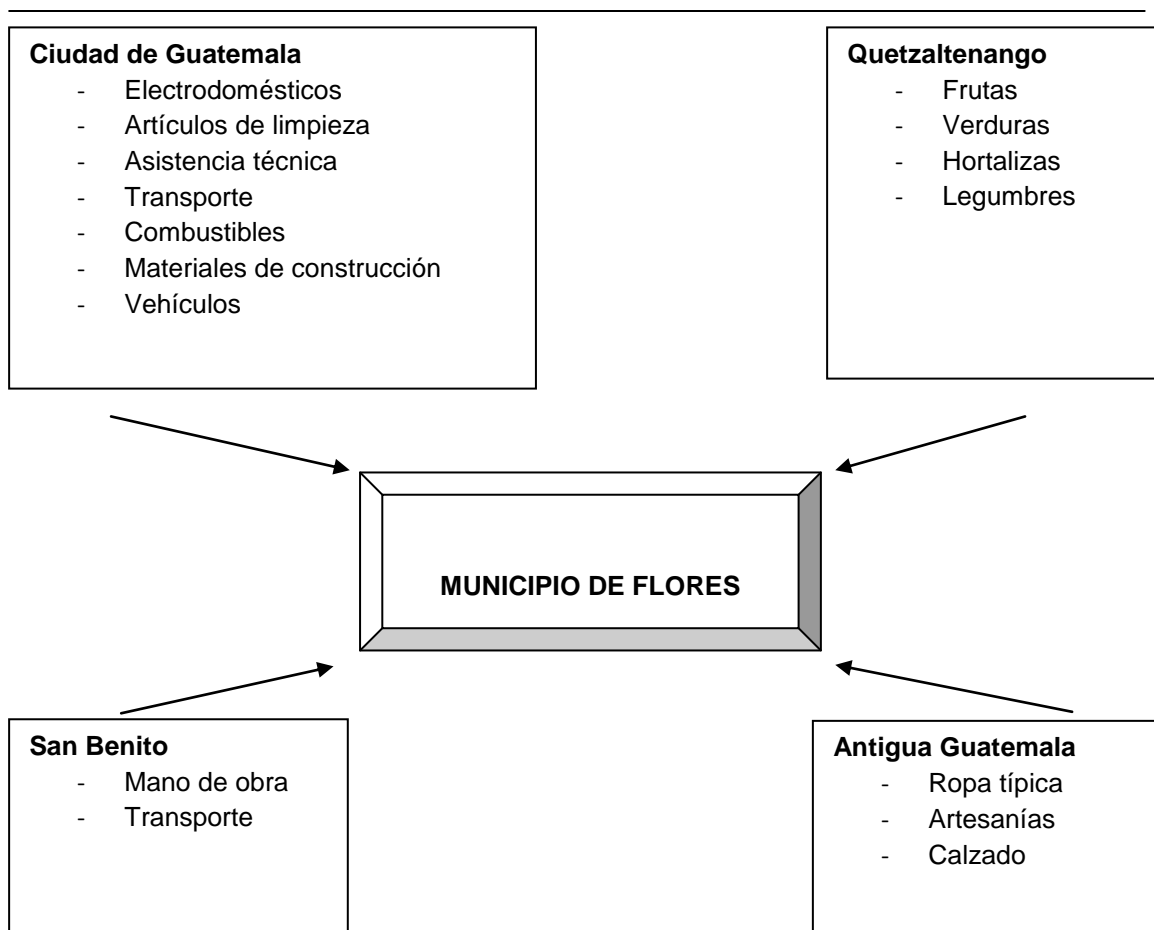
**Ciudad de Guatemala**
- Electrodomésticos
- Artículos de limpieza
- Asistencia técnica
- Transporte
- Combustibles
- Materiales de construcción
- Vehículos

**Quetzaltenango**
- Frutas
- Verduras
- Hortalizas
- Legumbres

**MUNICIPIO DE FLORES**

**San Benito**
- Mano de obra
- Transporte

**Antigua Guatemala**
- Ropa típica
- Artesanías
- Calzado